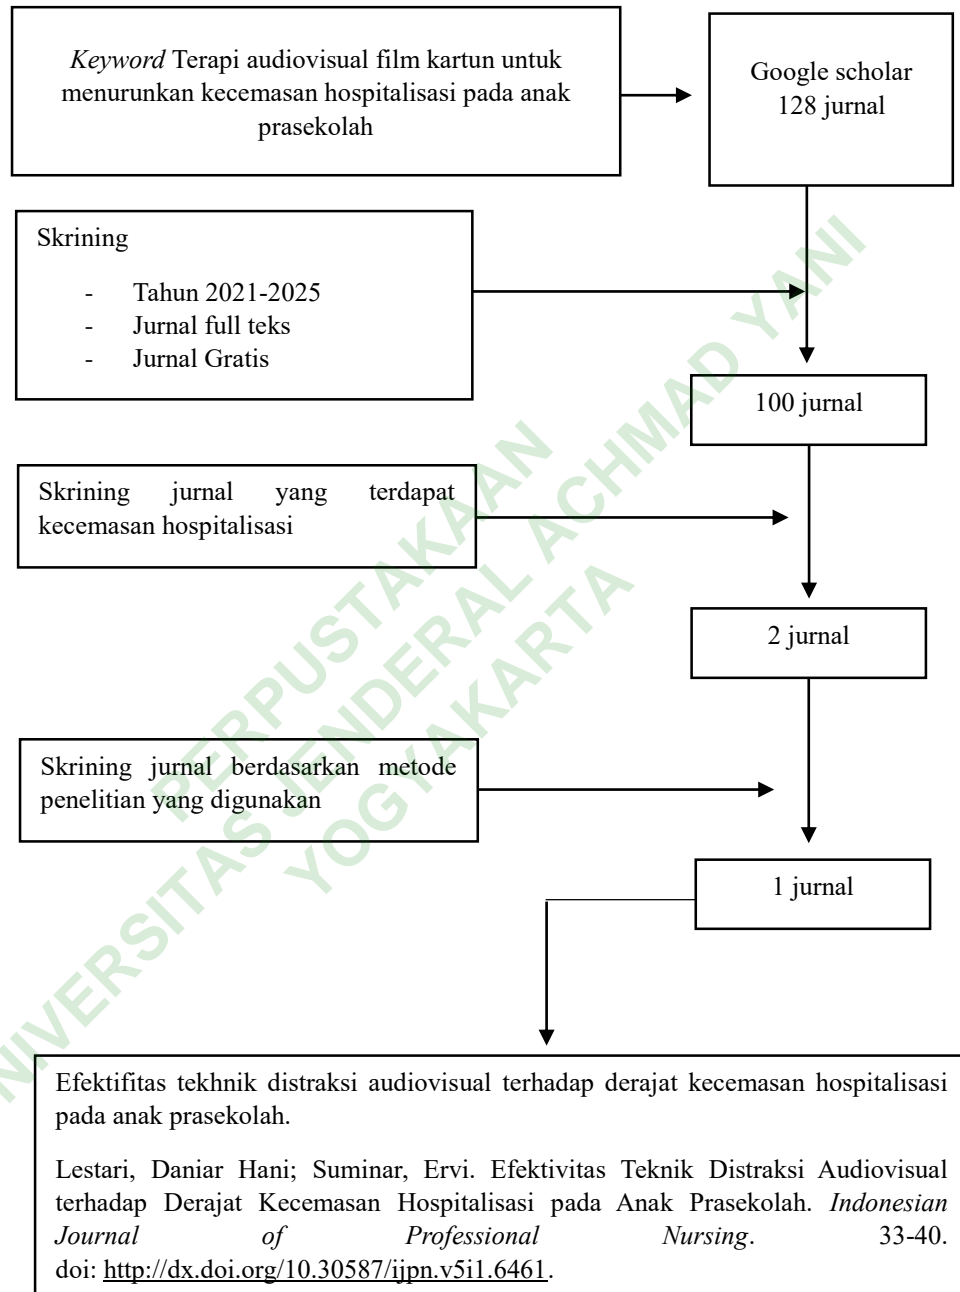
*Keyword* Terapi audiovisual film kartun untuk menurunkan kecemasan hospitalisasi pada anak prasekolah

Google scholar 128 jurnal

Skrining

- Tahun 2021-2025
- Jurnal full teks
- Jurnal Gratis

100 jurnal

Skrining jurnal yang terdapat kecemasan hospitalisasi

2 jurnal

Skrining jurnal berdasarkan metode penelitian yang digunakan

1 jurnal

Efektifitas tekhnik distraksi audiovisual terhadap derajat kecemasan hospitalisasi pada anak prasekolah.

Lestari, Daniar Hani; Suminar, Ervi. Efektivitas Teknik Distraksi Audiovisual terhadap Derajat Kecemasan Hospitalisasi pada Anak Prasekolah. *Indonesian Journal of Professional Nursing*. 33-40. doi: http://dx.doi.org/10.30587/ijpn.v5i1.6461.

PERPUSTAKAAN UNIVERSITAS JENDERAL ACHMAD YANI YOGYAKARTA